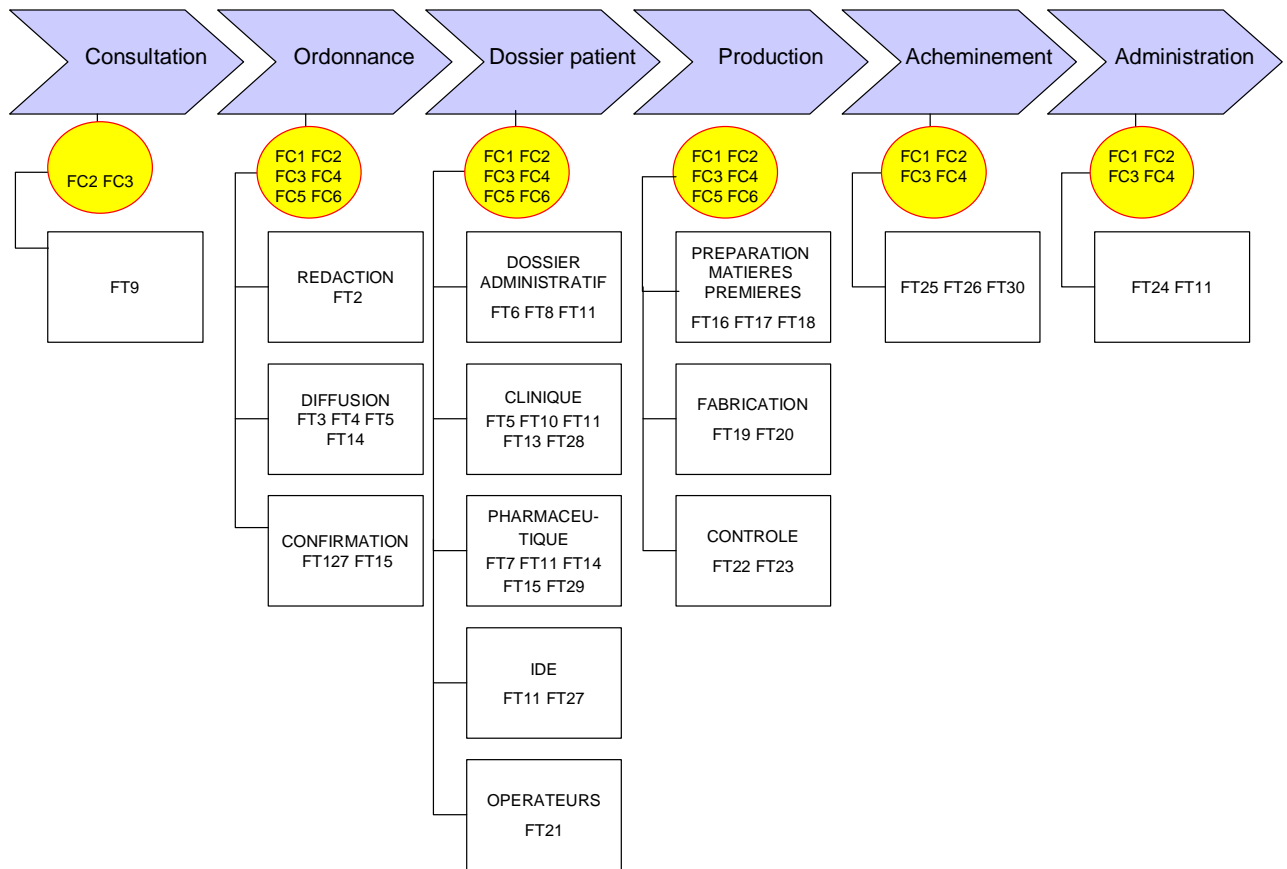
Consultation

FC2 FC3

FT9

Ordonnance

FC1 FC2
FC3 FC4
FC5 FC6

REDACTION
FT2

DIFFUSION
FT3 FT4 FT5
FT14

CONFIRMATION
FT127 FT15

Dossier patient

FC1 FC2
FC3 FC4
FC5 FC6

DOSSIER
ADMINISTRATIF
FT6 FT8 FT11

CLINIQUE
FT5 FT10 FT11
FT13 FT28

PHARMACEUTIQUE
FT7 FT11 FT14
FT15 FT29

IDE
FT11 FT27

OPERATEURS
FT21

Production

FC1 FC2
FC3 FC4
FC5 FC6

PREPARATION
MATIERES
PREMIERES
FT16 FT17 FT18

FABRICATION
FT19 FT20

CONTROLE
FT22 FT23

Acheminement

FC1 FC2
FC3 FC4

FT25 FT26 FT30

Administration

FC1 FC2
FC3 FC4

FT24 FT11